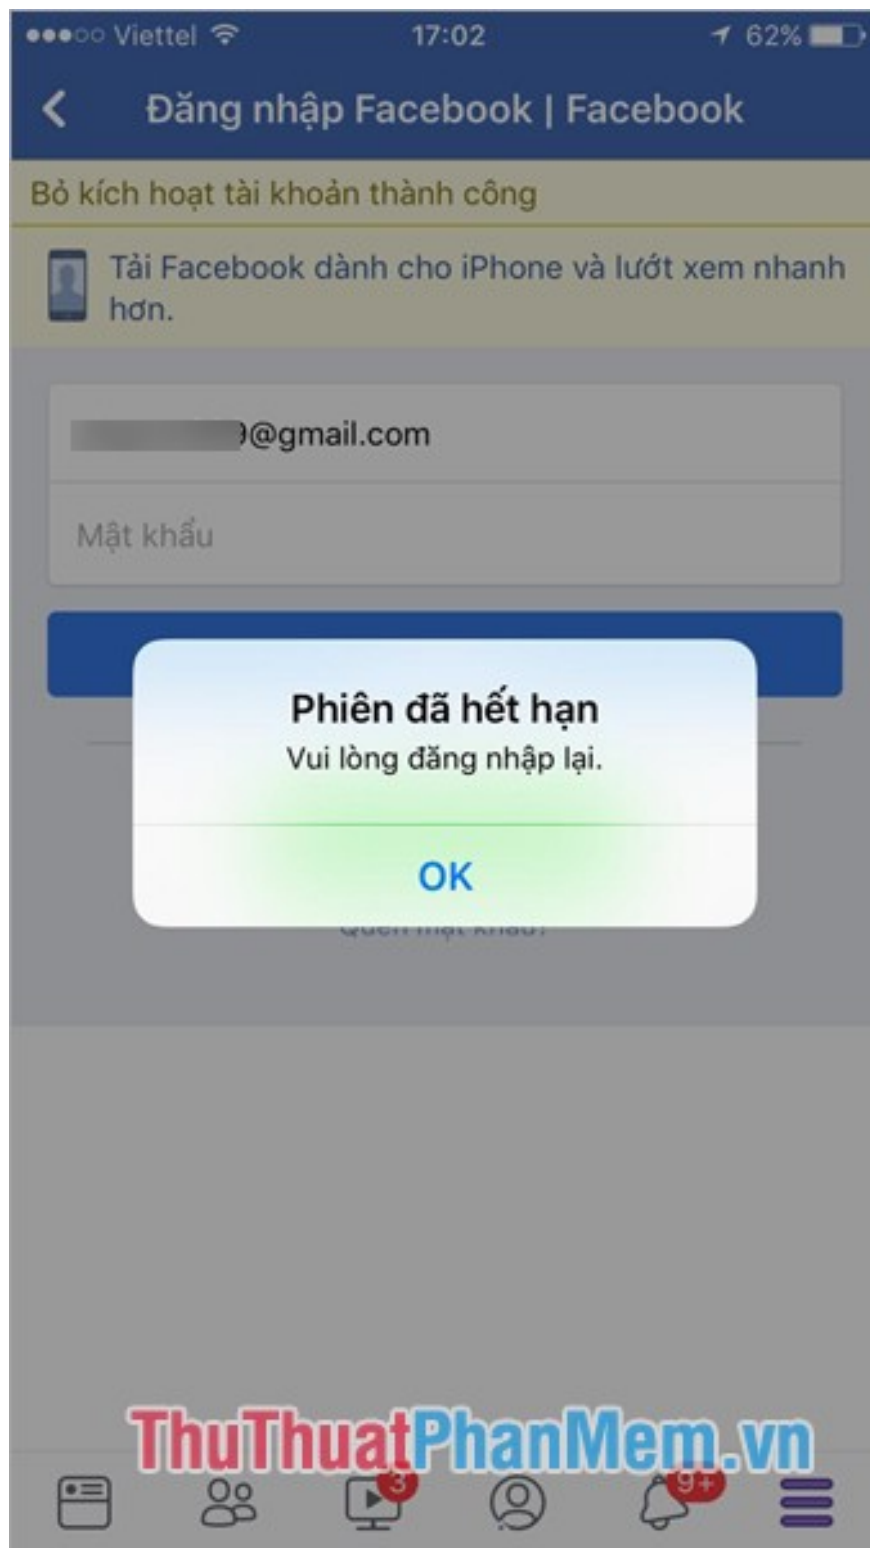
●●●○○ Viettel 17:02 62%

Đăng nhập Facebook | Facebook

Bỏ kích hoạt tài khoản thành công

Tải Facebook dành cho iPhone và lướt xem nhanh hơn.

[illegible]9@gmail.com

Mật khẩu

Phiên đã hết hạn
Vui lòng đăng nhập lại.

OK

Quên mật khẩu?

ThuThuatPhanMem.vn

3

9+